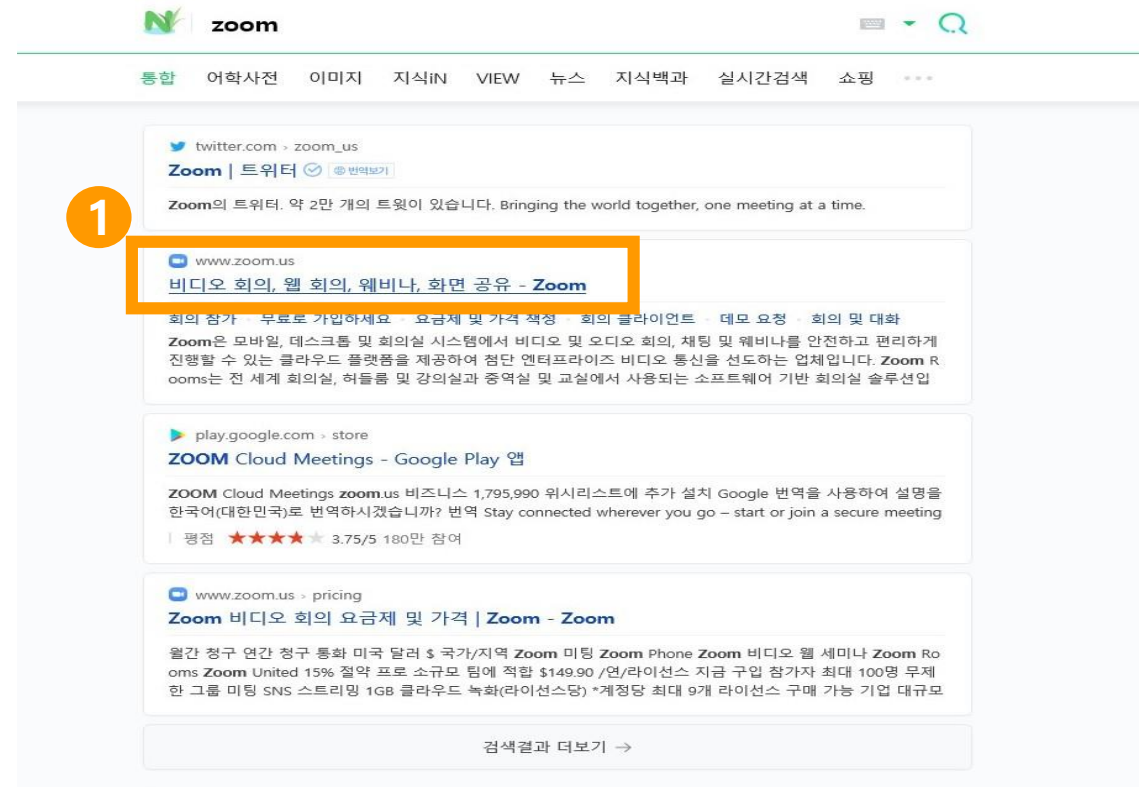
zoom

통합 어학사전 이미지 지식iN VIEW 뉴스 지식백과 실시간검색 쇼핑

twitter.com › zoom_us
Zoom | 트위터 번역보기
Zoom의 트위터. 약 2만 개의 트윗이 있습니다. Bringing the world together, one meeting at a time.

1

www.zoom.us
비디오 회의, 웹 회의, 웨비나, 화면 공유 - Zoom
회의 참가 · 무료로 가입하세요 · 요금제 및 가격 책정 · 회의 클라이언트 · 데모 요청 · 회의 및 대화
Zoom은 모바일, 데스크톱 및 회의실 시스템에서 비디오 및 오디오 회의, 채팅 및 웨비나를 안전하고 편리하게 진행할 수 있는 클라우드 플랫폼을 제공하여 첨단 엔터프라이즈 비디오 통신을 선도하는 업체입니다. Zoom Rooms는 전 세계 회의실, 허들룸 및 강의실과 중역실 및 교실에서 사용되는 소프트웨어 기반 회의실 솔루션입

play.google.com › store
ZOOM Cloud Meetings - Google Play 앱
ZOOM Cloud Meetings zoom.us 비즈니스 1,795,990 위시리스트에 추가 설치 Google 번역을 사용하여 설명을 한국어(대한민국)로 번역하시겠습니까? 번역 Stay connected wherever you go – start or join a secure meeting
| 평점 3.75/5 180만 참여

www.zoom.us › pricing
Zoom 비디오 회의 요금제 및 가격 | Zoom - Zoom
월간 청구 연간 청구 통화 미국 달러 $ 국가/지역 Zoom 미팅 Zoom Phone Zoom 비디오 웹 세미나 Zoom Rooms Zoom United 15% 절약 프로 소규모 팀에 적합 $149.90 /연/라이선스 지금 구입 참가자 최대 100명 무제한 그룹 미팅 SNS 스트리밍 1GB 클라우드 녹화(라이선스당) *계정당 최대 9개 라이선스 구매 가능 기업 대규모

검색결과 더보기 →